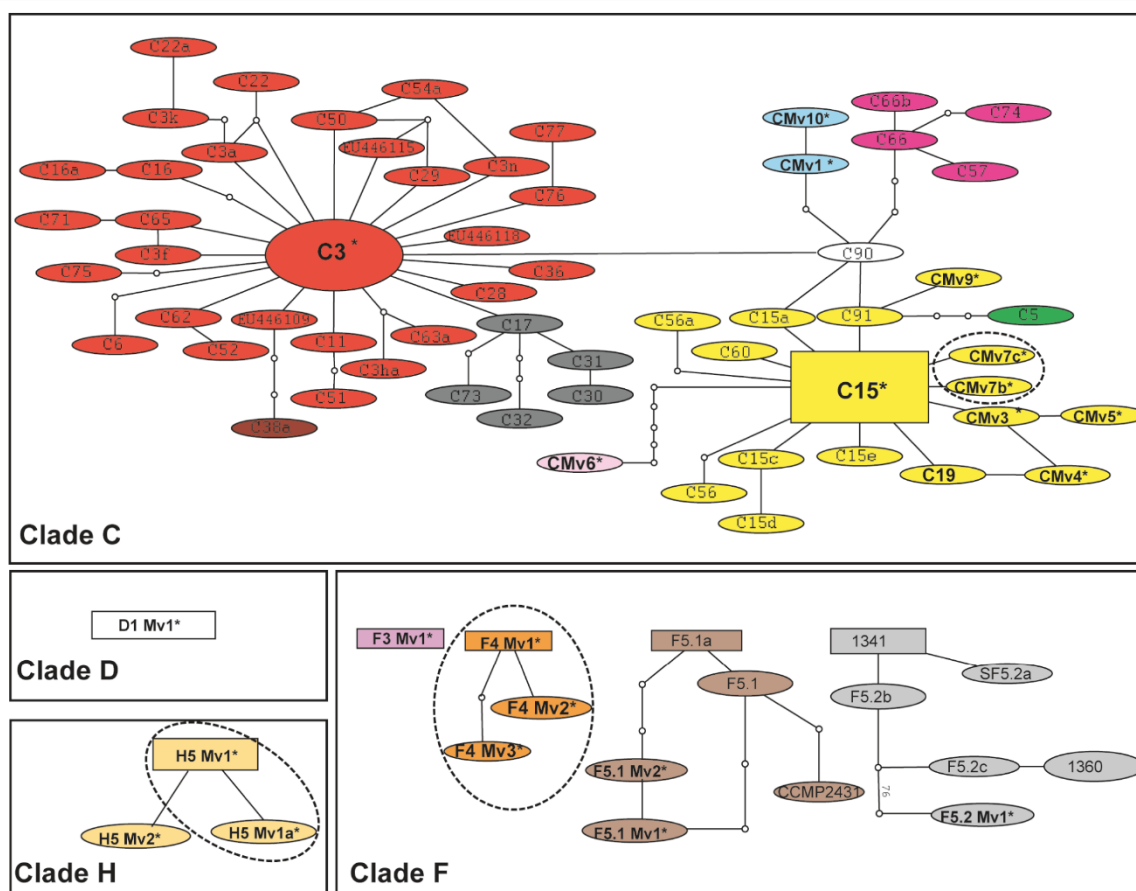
C22a
C22
C54a
C3k
C50
C77
C3a
EU446115
C66b
C74
CMv10*
C66
C16a
C16
C29
C3n
CMv1 *
C57
C76
C71
C65
EU446118
C3f
C3*
C90
C75
C36
CMv9*
C28
C62
EU446109
C17
C56a
C15a
C91
C5
C6
C52
C11
C63a
C60
C31
CMv7c*
C3ha
C73
C30
C15*
CMv7b*
C51
C32
CMv3 *
CMv5*
C38a
CMv6*
C15c
C15e
C19
CMv4*
C56
C15d
Clade C

D1 Mv1*
Clade D

H5 Mv1*
H5 Mv2*
H5 Mv1a*
Clade H

F3 Mv1*
F4 Mv1*
F5.1a
1341
SF5.2a
F5.1
F5.2b
F4 Mv2*
F4 Mv3*
F5.1 Mv2*
F5.2c
1360
76
CCMP2431
F5.2 Mv1*
F5.1 Mv1*
Clade F